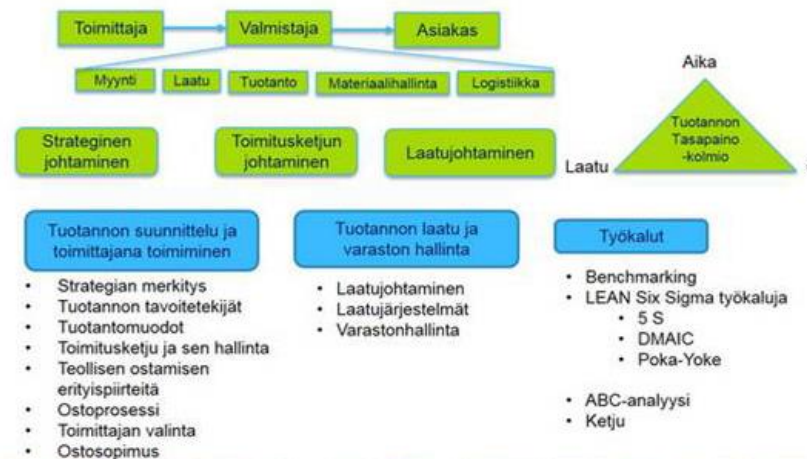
Toimittaja
Valmistaja
Asiakas

Myynti
Laatu
Tuotanto
Materiaalihallinta
Logistiikka

Aika
Tuotannon Tasapaino -kolmio
Laatu

Strateginen johtaminen
Toimitusketjun johtaminen
Laatujohtaminen

Tuotannon suunnittelu ja toimittajana toimiminen

- Strategian merkitys
- Tuotannon tavoitetekijät
- Tuotantomuodot
- Toimitusketju ja sen hallinta
- Teollisen ostamisen erityispiirteitä
- Ostoprosessi
- Toimittajan valinta
- Ostosopimus

Tuotannon laatu ja varaston hallinta

- Laatujohtaminen
- Laatujärjestelmät
- Varastonhallinta

Työkalut

- Benchmarking
- LEAN Six Sigma työkaluja
  - 5 S
  - DMAIC
  - Poka-Yoke
- ABC-analyysi
- Ketju